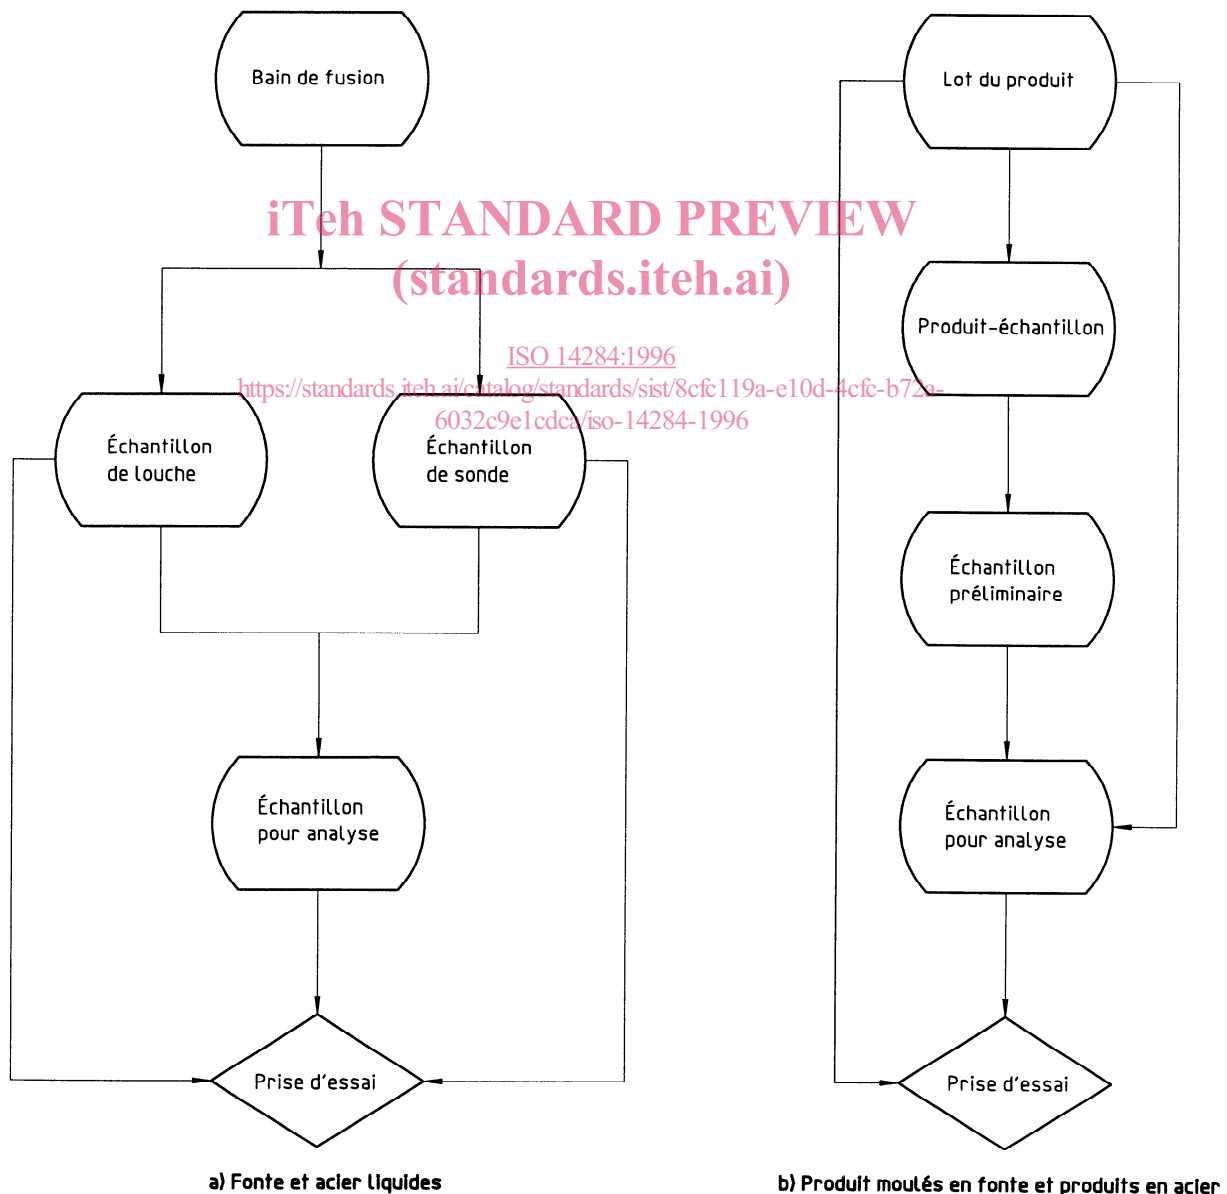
Bain de fusion

iTeh STANDARD PREVIEW
(standards.iteh.ai)

ISO 14284:1996
https://standards.iteh.ai/catalog/standards/sist/8cfc119a-e10d-4cfc-b72a-6032c9e1cdca/iso-14284-1996

Échantillon de louche

Échantillon de sonde

Échantillon pour analyse

Prise d'essai

a) Fonte et acier liquides

Lot du produit

Produit-échantillon

Échantillon préliminaire

Échantillon pour analyse

Prise d'essai

b) Produit moulés en fonte et produits en acier